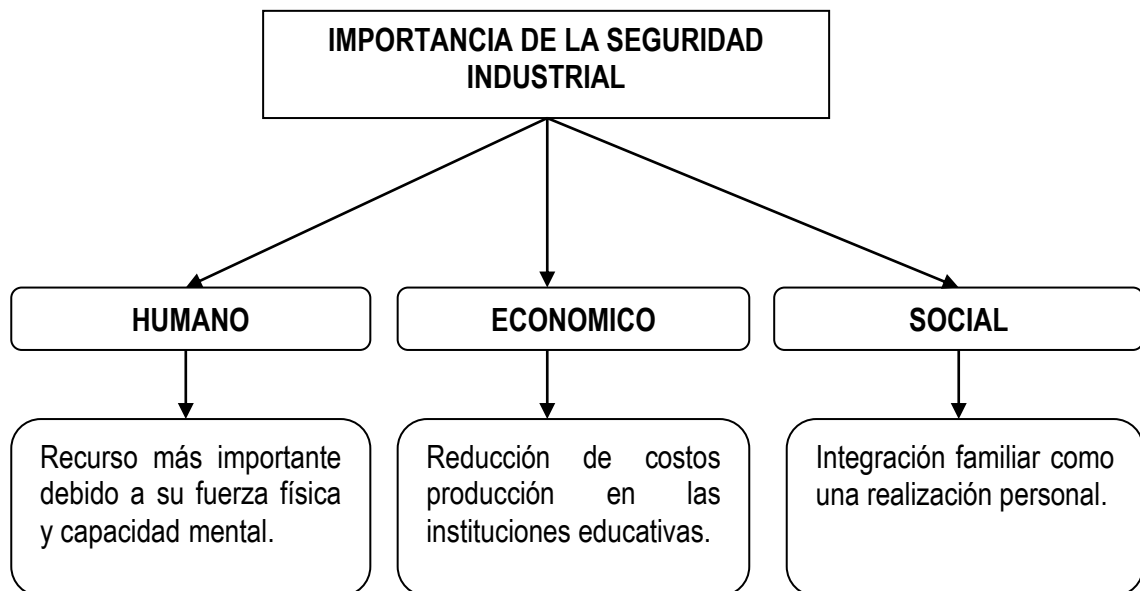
IMPORTANCIA DE LA SEGURIDAD INDUSTRIAL

HUMANO

Recurso más importante debido a su fuerza física y capacidad mental.

ECONOMICO

Reducción de costos producción en las instituciones educativas.

SOCIAL

Integración familiar como una realización personal.